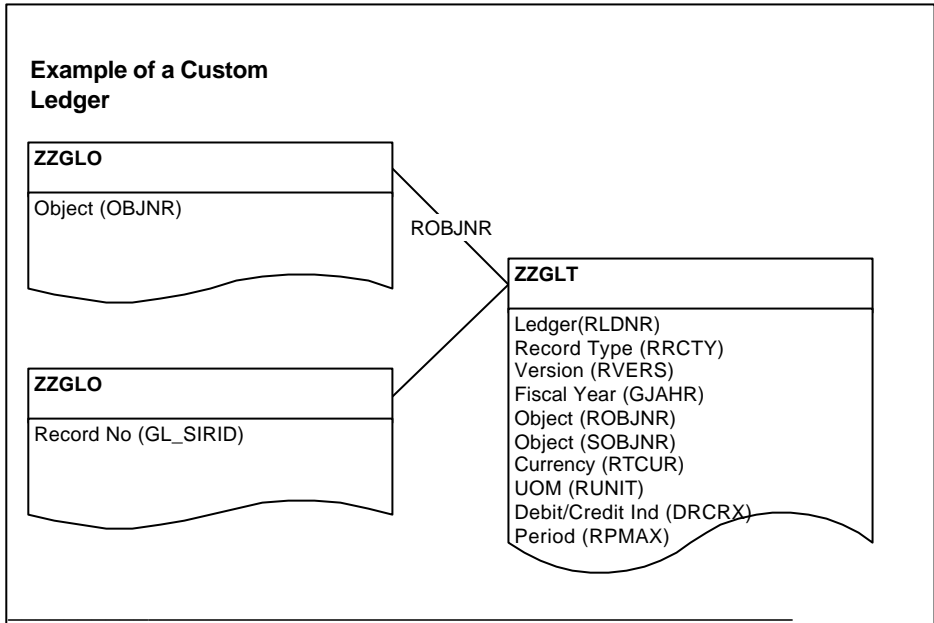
Example of a Custom Ledger

ZZGLO

Object (OBJNR)

ROBJNR

ZZGLT

Ledger(RLDNR)
Record Type (RRCTY)
Version (RVERS)
Fiscal Year (GJAHR)
Object (ROBJNR)
Object (SOBJNR)
Currency (RTCUR)
UOM (RUNIT)
Debit/Credit Ind (DRCRX)
Period (RPMAX)

ZZGLO

Record No (GL_SIRID)